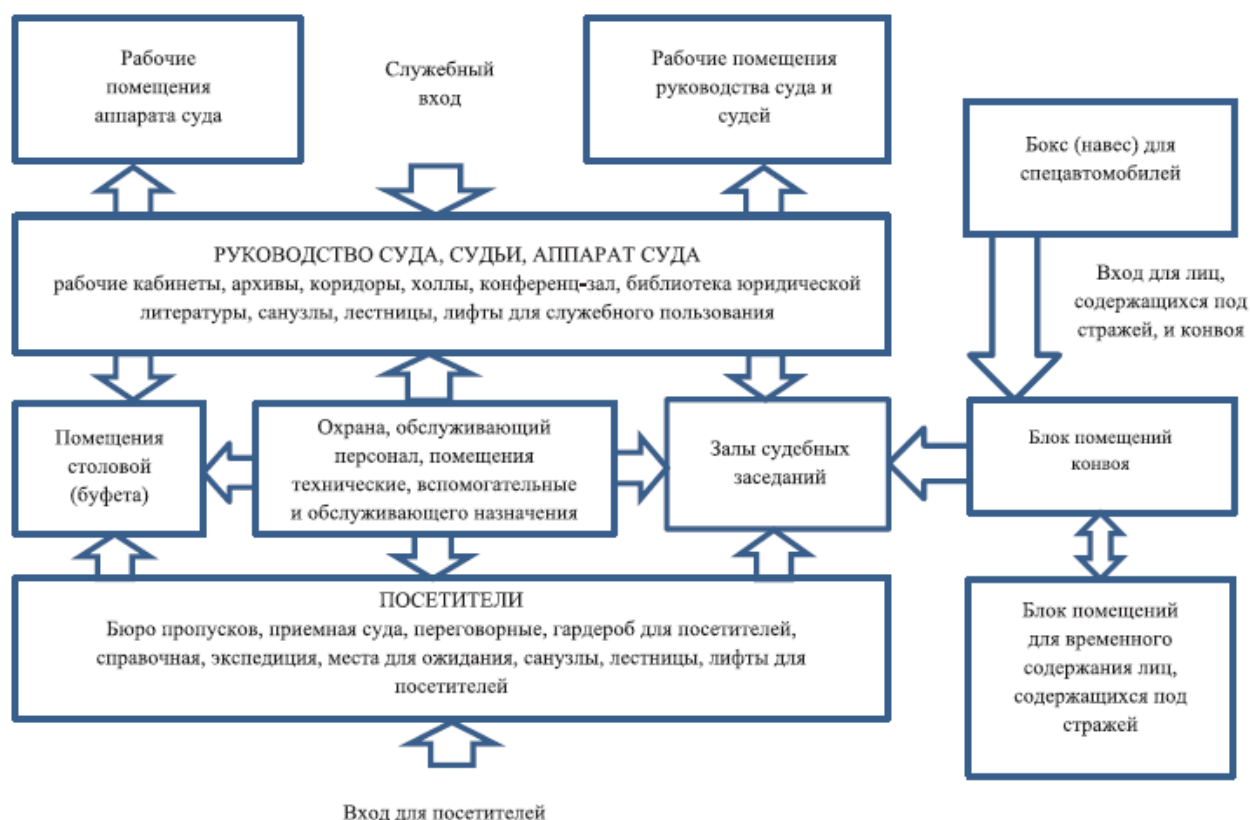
Рабочие помещения аппарата суда

Служебный вход

Рабочие помещения руководства суда и судей

Бокс (навес) для спецавтомобилей

РУКОВОДСТВО СУДА, СУДЬИ, АППАРАТ СУДА
рабочие кабинеты, архивы, коридоры, холлы, конференц-зал, библиотека юридической литературы, санузлы, лестницы, лифты для служебного пользования

Вход для лиц, содержащихся под стражей, и конвоя

Помещения столовой (буфета)

Охрана, обслуживающий персонал, помещения технические, вспомогательные и обслуживающего назначения

Залы судебных заседаний

Блок помещений конвоя

ПОСЕТИТЕЛИ
Бюро пропусков, приемная суда, переговорные, гардероб для посетителей, справочная, экспедиция, места для ожидания, санузлы, лестницы, лифты для посетителей

Блок помещений для временного содержания лиц, содержащихся под стражей

Вход для посетителей